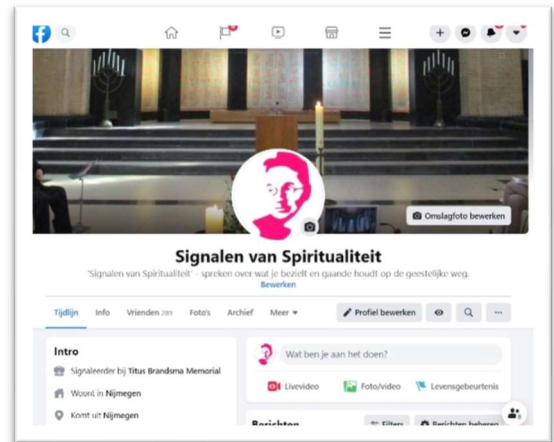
Omslagfoto bewerken

Signalen van Spiritualiteit

'Signalen van Spiritualiteit' - spreken over wat je bezielt en gaande houdt op de geestelijke weg.

Bewerken

Tijdlijn Info Vrienden 289 Foto's Archief Meer

Profiel bewerken

Intro

Signaleerder bij Titus Brandsma Memorial

Woont in Nijmegen

Komt uit Nijmegen

Wat ben je aan het doen?

Livevideo Foto/video Levensgebeurtenis

Berichten Filters Berichten beheren